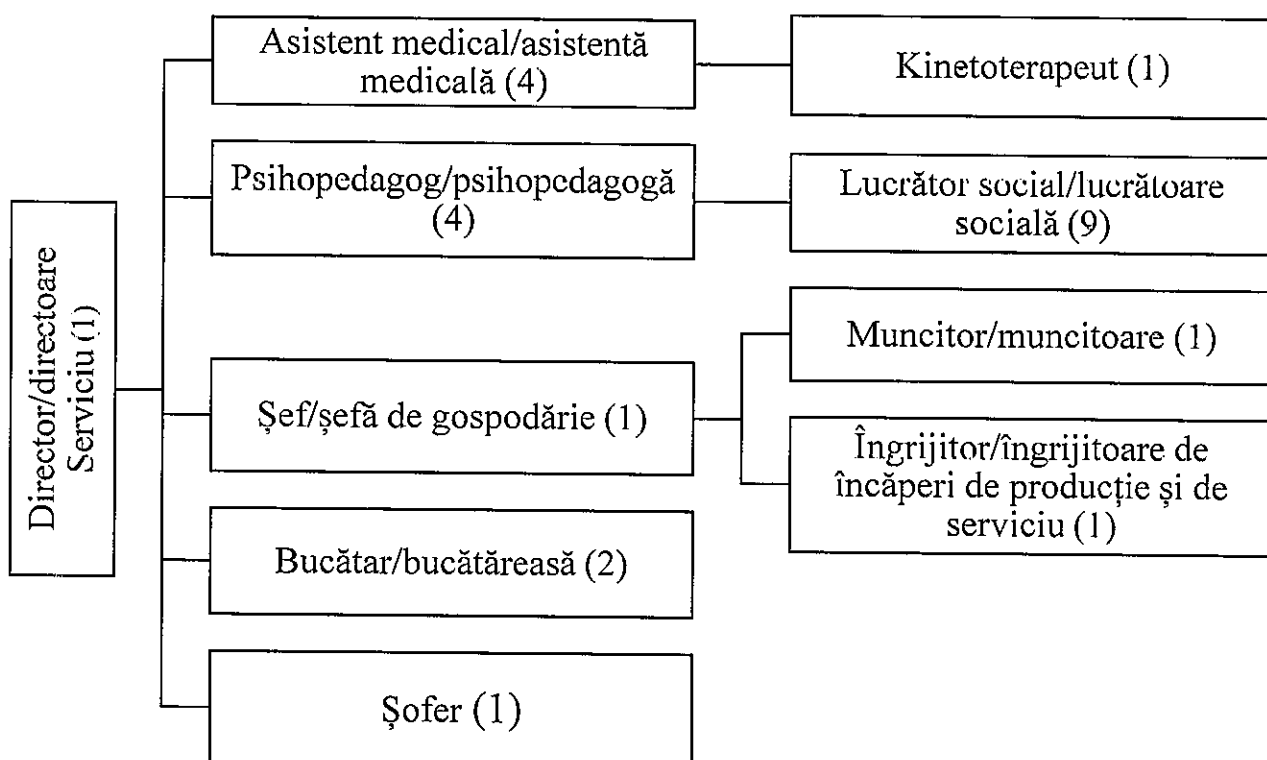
Director/directoare Serviciu (1)

Asistent medical/asistentă medicală (4)

Kinetoterapeut (1)

Psihopedagog/psihopedagogă (4)

Lucrător social/lucrătoare socială (9)

Șef/șefă de gospodărie (1)

Muncitor/muncitoare (1)

Îngrijitor/îngrijitoare de încăperi de producție și de serviciu (1)

Bucătar/bucătăreasă (2)

Șofer (1)